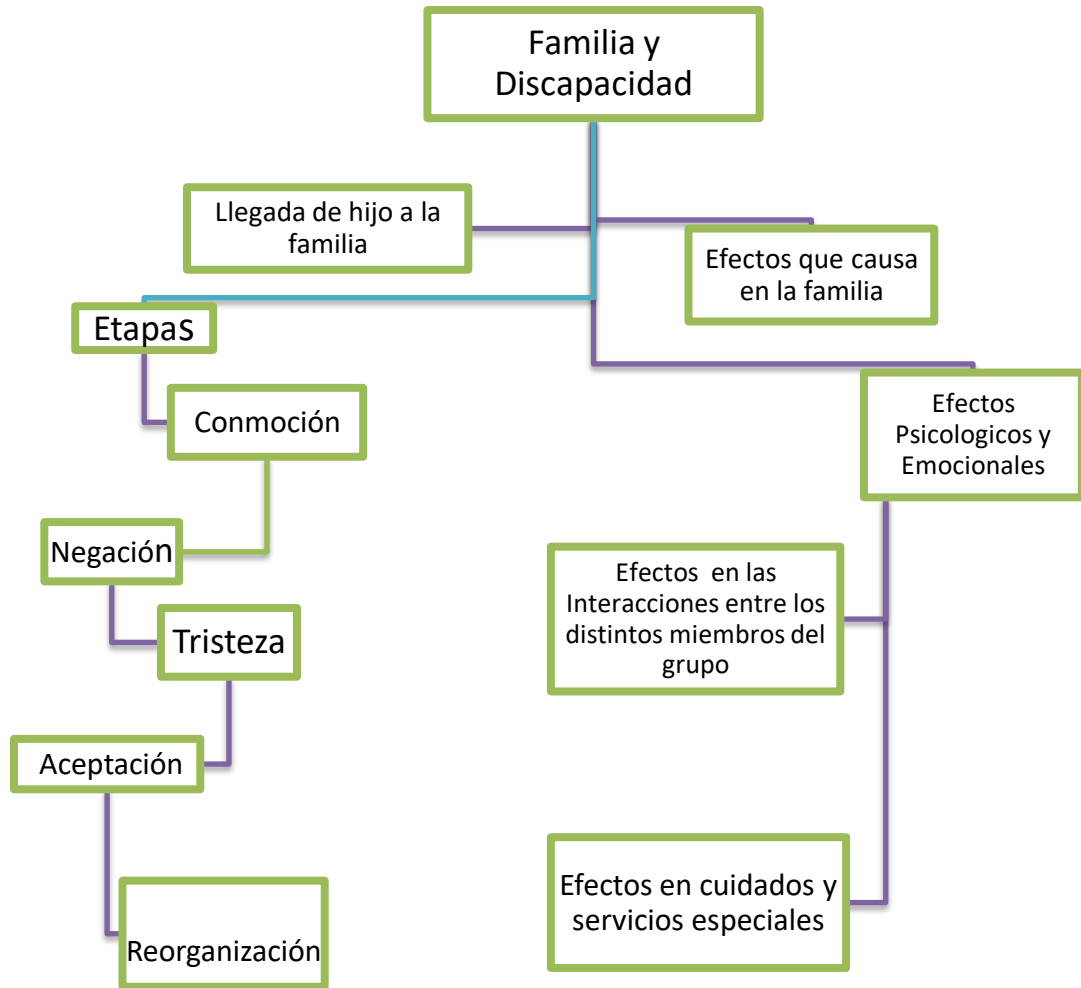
Familia y Discapacidad

Llegada de hijo a la familia

Efectos que causa en la familia

Etapas

Conmoción

Negación

Tristeza

Aceptación

Reorganización

Efectos Psicologicos y Emocionales

Efectos en las Interacciones entre los distintos miembros del grupo

Efectos en cuidados y servicios especiales